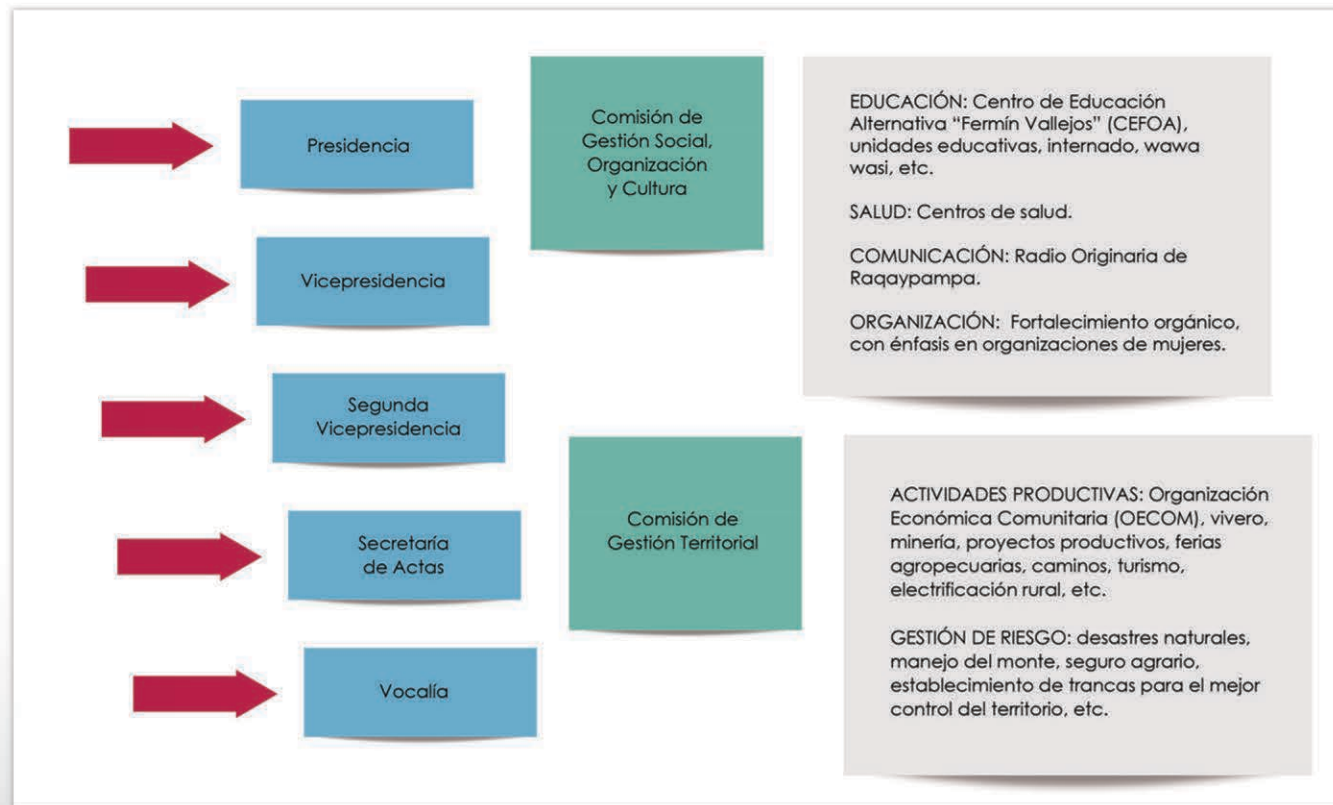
Presidencia

Vicepresidencia

Segunda Vicepresidencia

Secretaría de Actas

Vocalía

Comisión de Gestión Social, Organización y Cultura

EDUCACIÓN: Centro de Educación Alternativa "Fermín Vallejos" (CEFOA), unidades educativas, internado, wawa wasi, etc.

SALUD: Centros de salud.

COMUNICACIÓN: Radio Originaria de Raqaypampa.

ORGANIZACIÓN: Fortalecimiento orgánico, con énfasis en organizaciones de mujeres.

Comisión de Gestión Territorial

ACTIVIDADES PRODUCTIVAS: Organización Económica Comunitaria (OECOM), vivero, minería, proyectos productivos, ferias agropecuarias, caminos, turismo, electrificación rural, etc.

GESTIÓN DE RIESGO: desastres naturales, manejo del monte, seguro agrario, establecimiento de trancas para el mejor control del territorio, etc.